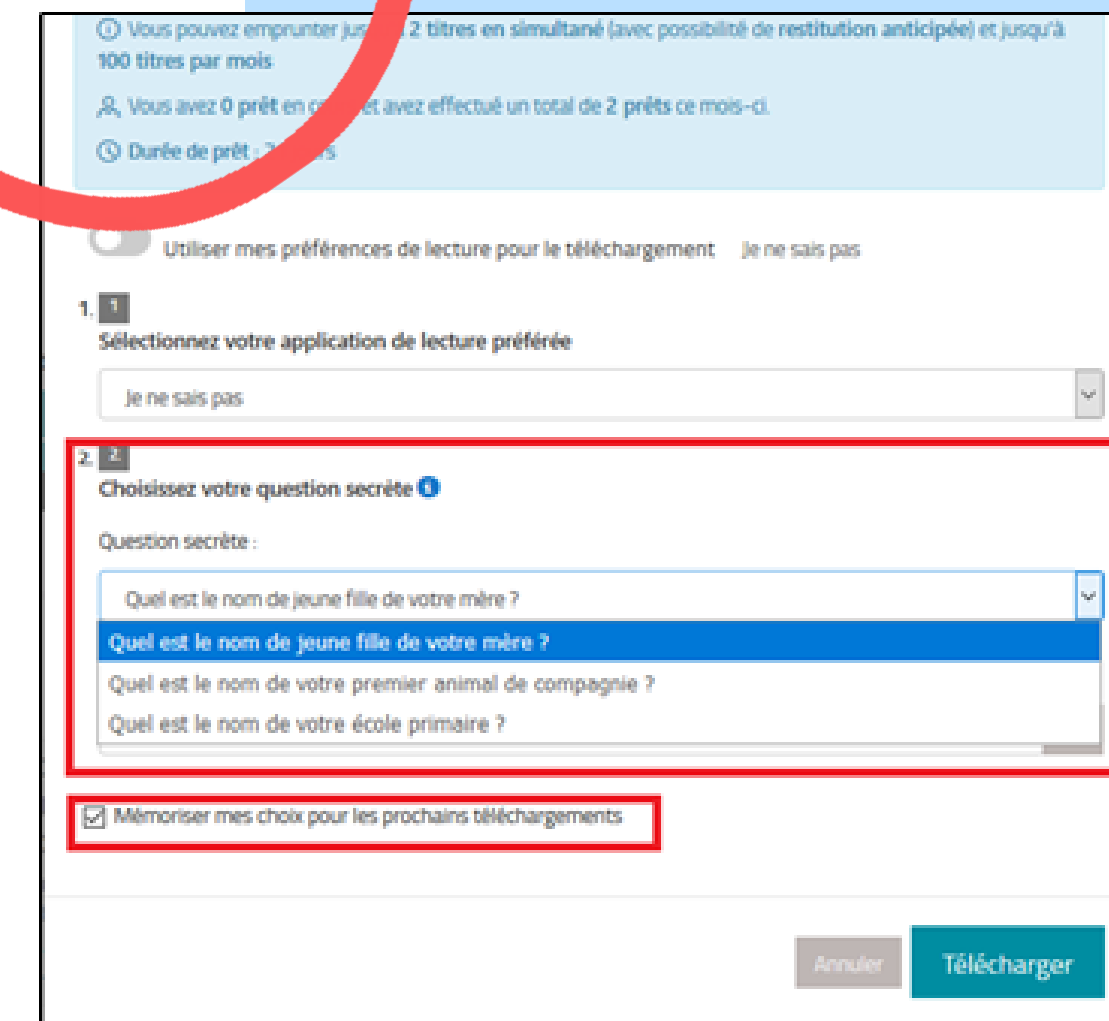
ⓘ Vous pouvez emprunter jus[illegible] 2 titres en simultané (avec possibilité de restitution anticipée) et jusqu'à 100 titres par mois

Vous avez 0 prêt en co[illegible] et avez effectué un total de 2 prêts ce mois-ci.

Durée de prêt : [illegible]

Utiliser mes préférences de lecture pour le téléchargement Je ne sais pas

1. 1
Sélectionnez votre application de lecture préférée

Je ne sais pas

2. 2
Choisissez votre question secrète

Question secrète :

Quel est le nom de jeune fille de votre mère ?

Quel est le nom de jeune fille de votre mère ?
Quel est le nom de votre premier animal de compagnie ?
Quel est le nom de votre école primaire ?

Mémoriser mes choix pour les prochains téléchargements

Annuler Télécharger